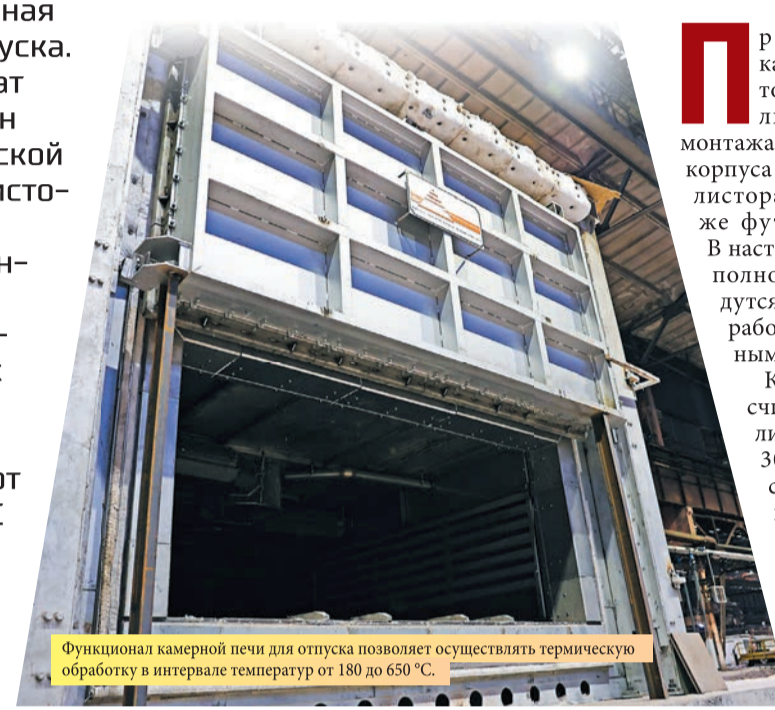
ная
уска.
ат
н
ской
исто-

н-

-
:

от
:

П
р
ка
то
лі
монтажа
корпуса
листора
же фут
В наст
полно
дутся
рабо
ным
К
сч
лі
30
с

Функционал камерной печи для отпуска позволяет осуществлять термическую обработку в интервале температур от 180 до 650 °С.